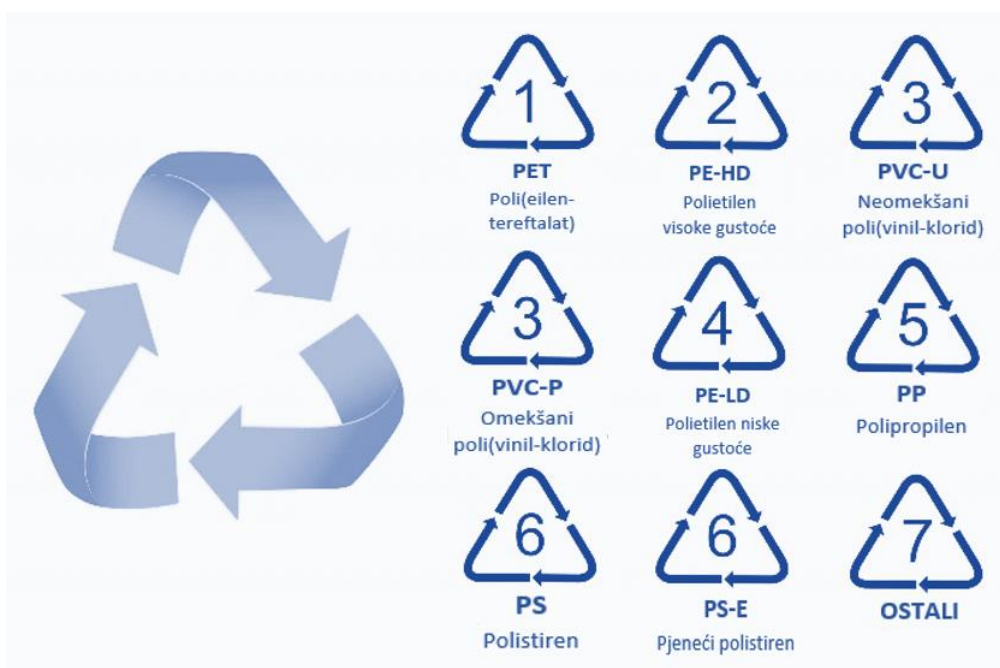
1
PET
Poli(eilen-tereftalat)

2
PE-HD
Polietilen visoke gustoće

3
PVC-U
Neomekšani poli(vinil-klorid)

3
PVC-P
Omekšani poli(vinil-klorid)

4
PE-LD
Polietilen niske gustoće

5
PP
Polipropilen

6
PS
Polistiren

6
PS-E
Pjeneći polistiren

7
OSTALI